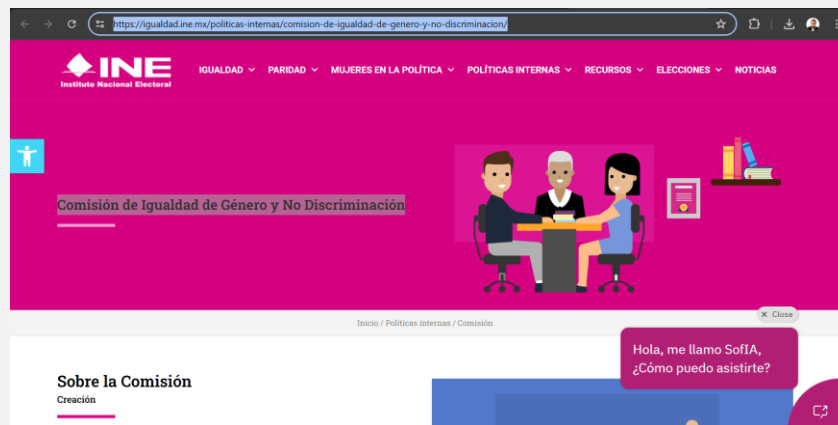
https://igualdad.ine.mx/politicas-internas/comision-de-igualdad-de-genero-y-no-discriminacion/

INE
Instituto Nacional Electoral

IGUALDAD PARIDAD MUJERES EN LA POLÍTICA POLÍTICAS INTERNAS RECURSOS ELECCIONES NOTICIAS

Comisión de Igualdad de Género y No Discriminación

Inicio / Políticas internas / Comisión

Close

Hola, me llamo SofIA, ¿Cómo puedo asistirte?

Sobre la Comisión

Creación